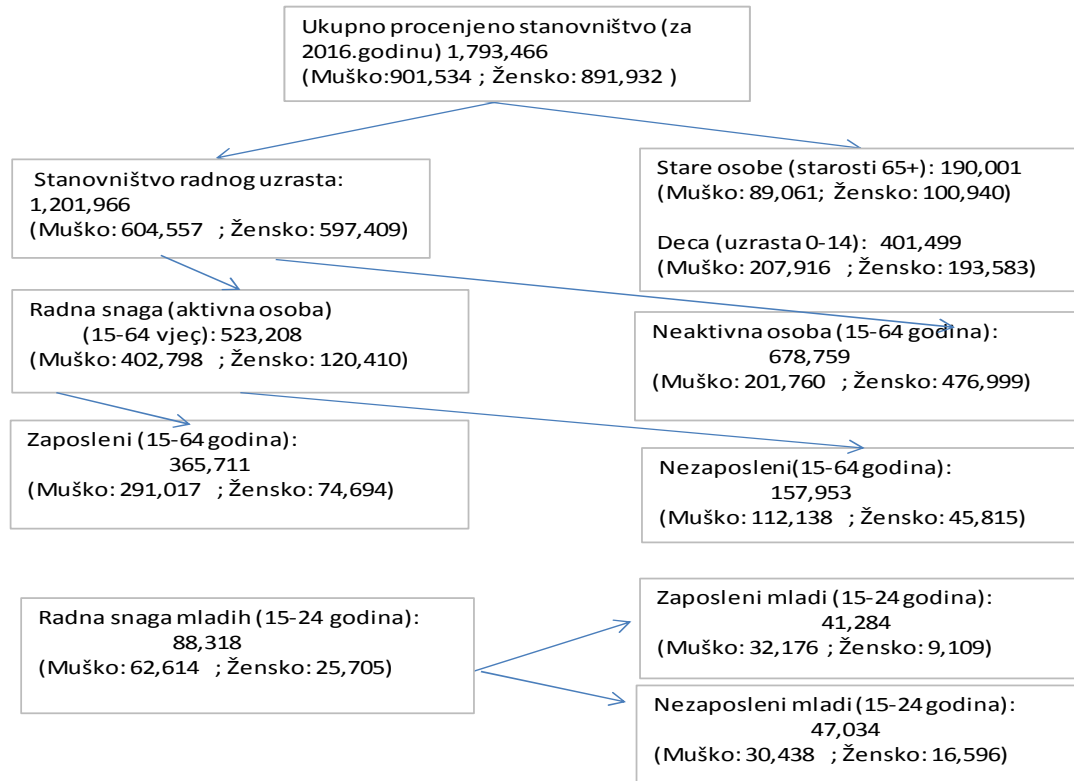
Ukupno procenjeno stanovništvo (za 2016.godinu) 1,793,466
(Muško:901,534 ; Žensko: 891,932 )

Stanovništvo radnog uzrasta: 1,201,966
(Muško: 604,557 ; Žensko: 597,409)

Stare osobe (starosti 65+): 190,001
(Muško: 89,061; Žensko: 100,940)

Deca (uzrasta 0-14): 401,499
(Muško: 207,916 ; Žensko: 193,583)

Radna snaga (aktivna osoba) (15-64 vjeç): 523,208
(Muško: 402,798 ; Žensko: 120,410)

Neaktivna osoba (15-64 godina): 678,759
(Muško: 201,760 ; Žensko: 476,999)

Zaposleni (15-64 godina): 365,711
(Muško: 291,017 ; Žensko: 74,694)

Nezaposleni(15-64 godina): 157,953
(Muško: 112,138 ; Žensko: 45,815)

Radna snaga mladih (15-24 godina): 88,318
(Muško: 62,614 ; Žensko: 25,705)

Zaposleni mladi (15-24 godina): 41,284
(Muško: 32,176 ; Žensko: 9,109)

Nezaposleni mladi (15-24 godina): 47,034
(Muško: 30,438 ; Žensko: 16,596)